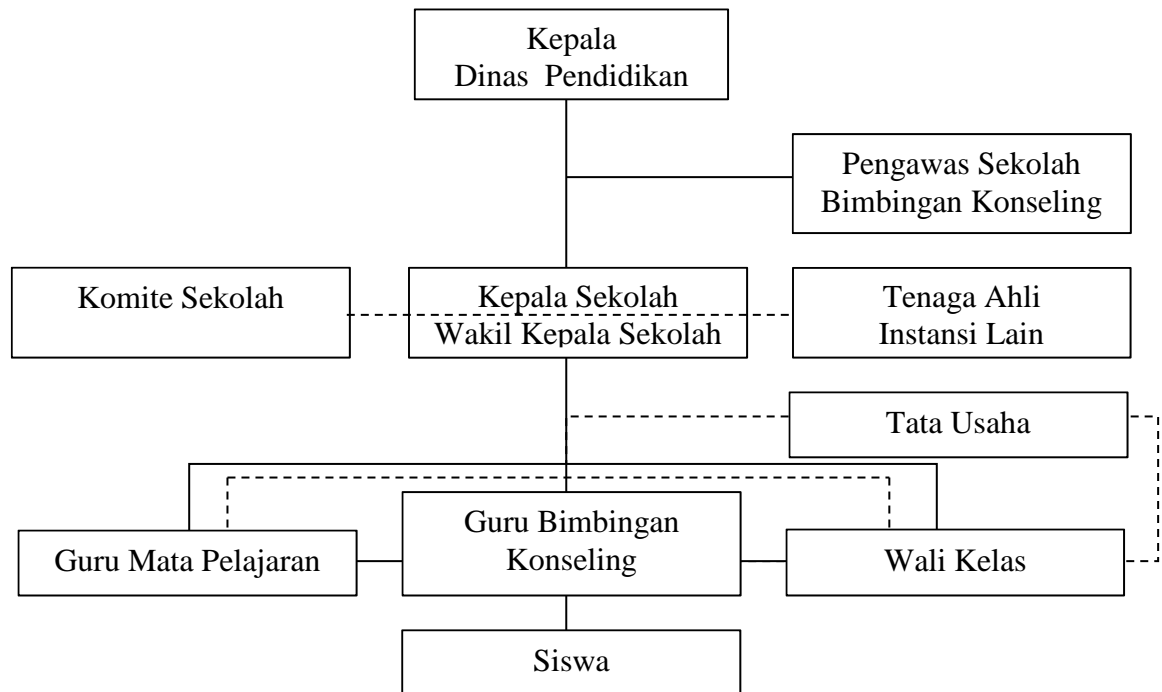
Kepala
Dinas Pendidikan

Pengawas Sekolah
Bimbingan Konseling

Komite Sekolah

Kepala Sekolah
Wakil Kepala Sekolah

Tenaga Ahli
Instansi Lain

Tata Usaha

Guru Mata Pelajaran

Guru Bimbingan
Konseling

Wali Kelas

Siswa